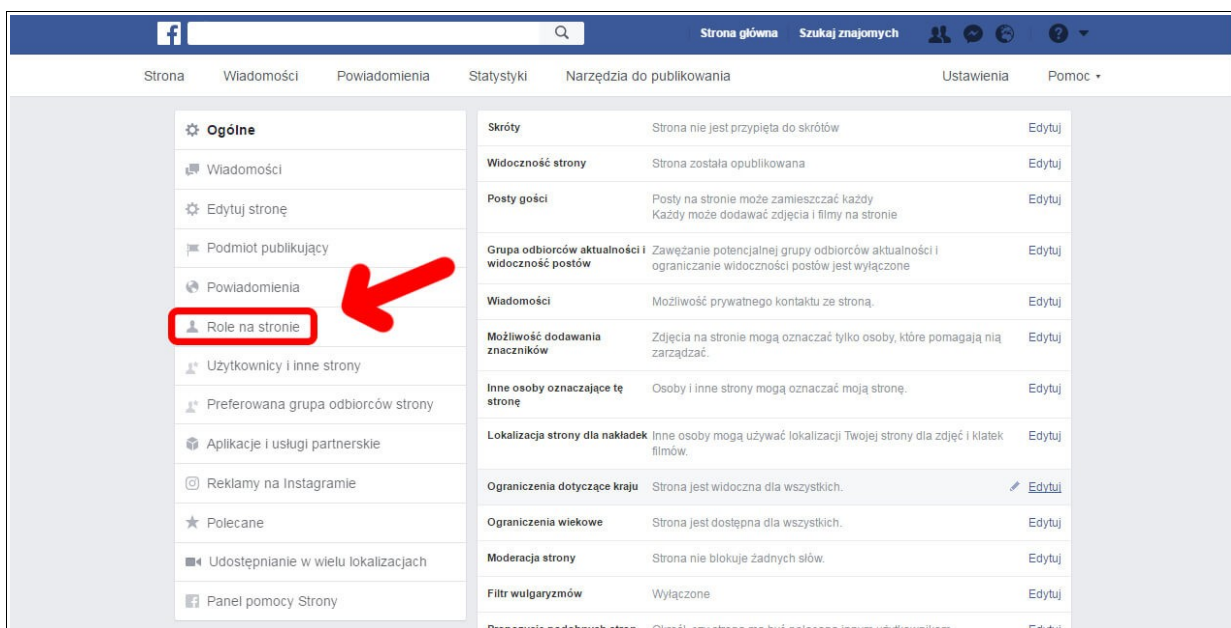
Strona główna Szukaj znajomych

Strona Wiadomości Powiadomienia Statystyki Narzędzia do publikowania Ustawienia Pomoc

Ogólne
Wiadomości
Edytuj stronę
Podmiot publikujący
Powiadomienia
Role na stronie
Użytkownicy i inne strony
Preferowana grupa odbiorców strony
Aplikacje i usługi partnerskie
Reklamy na Instagramie
Polecane
Udostępnianie w wielu lokalizacjach
Panel pomocy Strony

| | | |
|---|---|---|
| Skróty | Strona nie jest przypięta do skrótów | Edytuj |
| Widoczność strony | Strona została opublikowana | Edytuj |
| Posty gości | Posty na stronie może zamieszczać każdy Każdy może dodawać zdjęcia i filmy na stronie | Edytuj |
| Grupa odbiorców aktualności i widoczność postów | Zawężanie potencjalnej grupy odbiorców aktualności i ograniczanie widoczności postów jest wyłączone | Edytuj |
| Wiadomości | Możliwość prywatnego kontaktu ze stroną. | Edytuj |
| Możliwość dodawania znaczników | Zdjęcia na stronie mogą oznaczać tylko osoby, które pomagają nią zarządzać. | Edytuj |
| Inne osoby oznaczające tę stronę | Osoby i inne strony mogą oznaczać moją stronę. | Edytuj |
| Lokalizacja strony dla nakładek | Inne osoby mogą używać lokalizacji Twojej strony dla zdjęć i klatek filmów. | Edytuj |
| Ograniczenia dotyczące kraju | Strona jest widoczna dla wszystkich. | Edytuj |
| Ograniczenia wiekowe | Strona jest dostępna dla wszystkich. | Edytuj |
| Moderacja strony | Strona nie blokuje żadnych słów. | Edytuj |
| Filtr wulgaryzmów | Wyłączone | Edytuj |
| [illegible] | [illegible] | Edytuj |